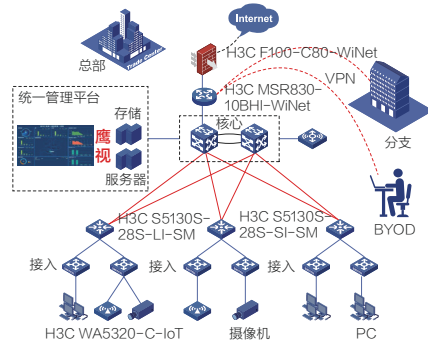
Internet

Trade Center

总部

H3C F100-C80-WiNet

VPN

H3C MSR830-10BHI-WiNet

统一管理平台

存储

鹰视

服务器

核心

分支

BYOD

H3C S5130S-28S-LI-SM

H3C S5130S-28S-SI-SM

接入

接入

接入

H3C WA5320-C-IoT

摄像机

PC